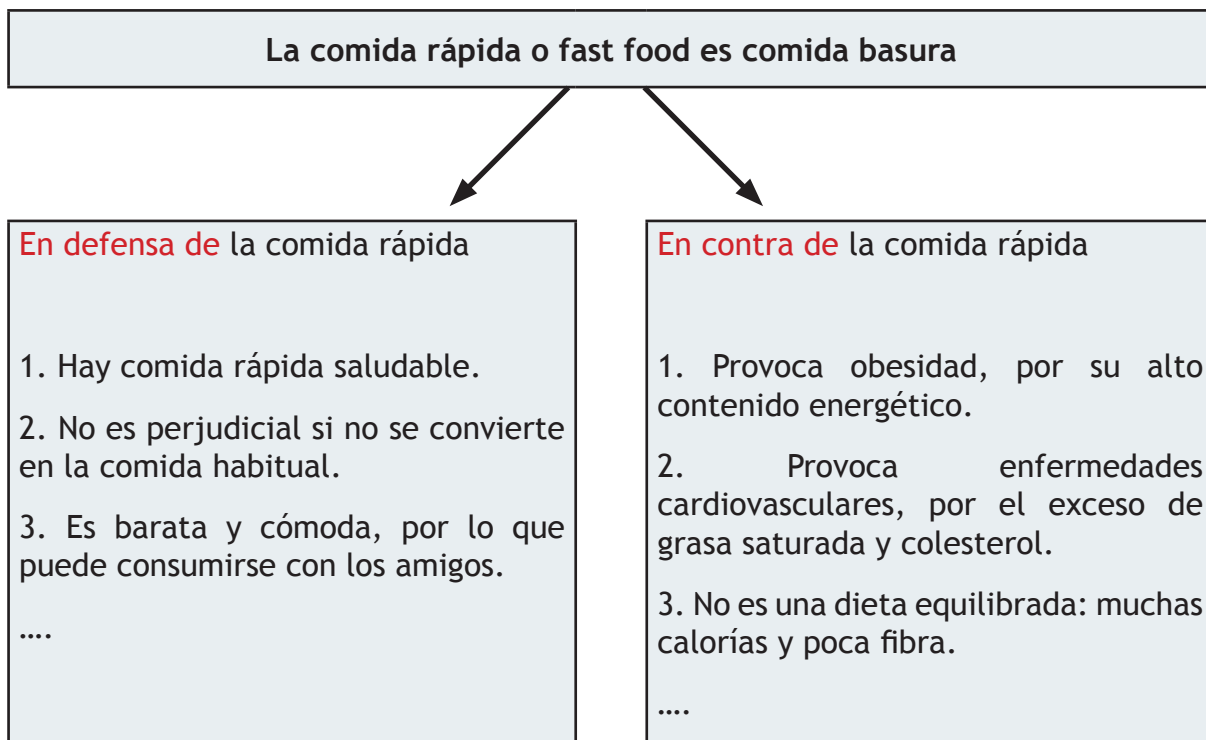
La comida rápida o fast food es comida basura

En defensa de la comida rápida

1. Hay comida rápida saludable.

2. No es perjudicial si no se convierte en la comida habitual.

3. Es barata y cómoda, por lo que puede consumirse con los amigos.

....

En contra de la comida rápida

1. Provoca obesidad, por su alto contenido energético.

2. Provoca enfermedades cardiovasculares, por el exceso de grasa saturada y colesterol.

3. No es una dieta equilibrada: muchas calorías y poca fibra.

....